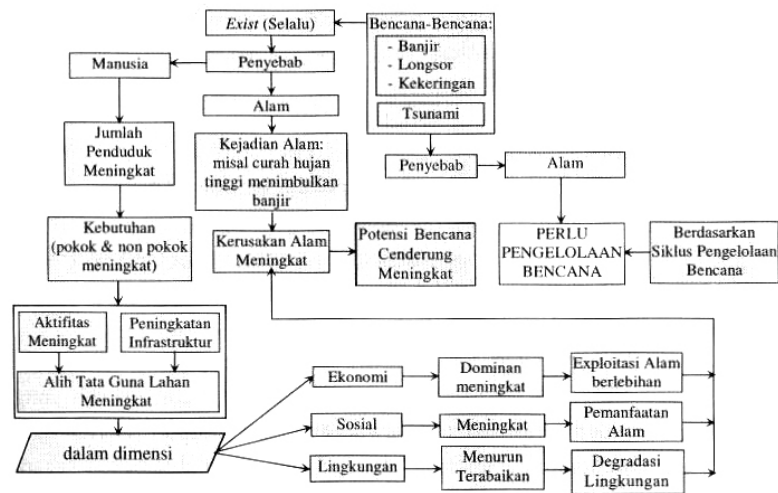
*Exist* (Selalu)

Bencana-Bencana:
- Banjir
- Longsor
- Kekeringan

Tsunami

Manusia

Penyebab

Alam

Jumlah Penduduk Meningkat

Kejadian Alam: misal curah hujan tinggi menimbulkan banjir

Penyebab

Alam

Kebutuhan (pokok & non pokok meningkat)

Kerusakan Alam Meningkat

Potensi Bencana Cenderung Meningkat

PERLU PENGELOLAAN BENCANA

Berdasarkan Siklus Pengelolaan Bencana

Aktifitas Meningkat

Peningkatan Infrastruktur

Alih Tata Guna Lahan Meningkat

dalam dimensi

Ekonomi

Dominan meningkat

Exploitasi Alam berlebihan

Sosial

Meningkat

Pemanfaatan Alam

Lingkungan

Menurun Terabaikan

Degradasi Lingkungan